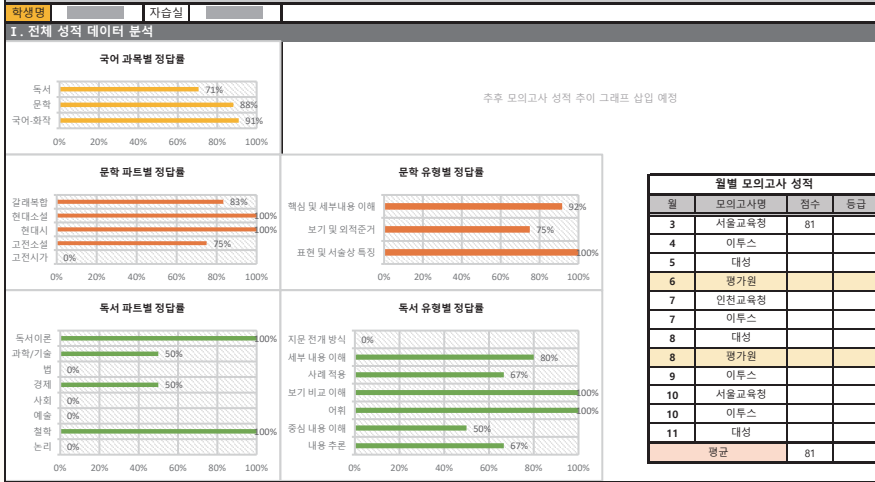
학생명 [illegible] 자습실 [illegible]

I. 전체 성적 데이터 분석

국어 과목별 정답률

독서 71%
문학 88%
국어-화작 91%
0% 20% 40% 60% 80% 100%

추후 모의고사 성적 추이 그래프 삽입 예정

문학 파트별 정답률

갈래복합 83%
현대소설 100%
현대시 100%
고전소설 75%
고전시가 0%
0% 20% 40% 60% 80% 100%

문학 유형별 정답률

핵심 및 세부내용 이해 92%
보기 및 외적준거 75%
표현 및 서술상 특징 100%
0% 20% 40% 60% 80% 100%

월별 모의고사 성적

| 월 | 모의고사명 | 점수 | 등급 |
|---|---|---|---|
| 3 | 서울교육청 | 81 | |
| 4 | 이투스 | | |
| 5 | 대성 | | |
| 6 | 평가원 | | |
| 7 | 인천교육청 | | |
| 7 | 이투스 | | |
| 8 | 대성 | | |
| 8 | 평가원 | | |
| 9 | 이투스 | | |
| 10 | 서울교육청 | | |
| 10 | 이투스 | | |
| 11 | 대성 | | |
| 평균 | | 81 | |

독서 파트별 정답률

독서이론 100%
과학/기술 50%
법 0%
경제 50%
사회 0%
예술 0%
철학 100%
논리 0%
0% 20% 40% 60% 80% 100%

독서 유형별 정답률

지문 전개 방식 0%
세부 내용 이해 80%
사례 적용 67%
보기 비교 이해 100%
어휘 100%
중심 내용 이해 50%
내용 추론 67%
0% 20% 40% 60% 80% 100%